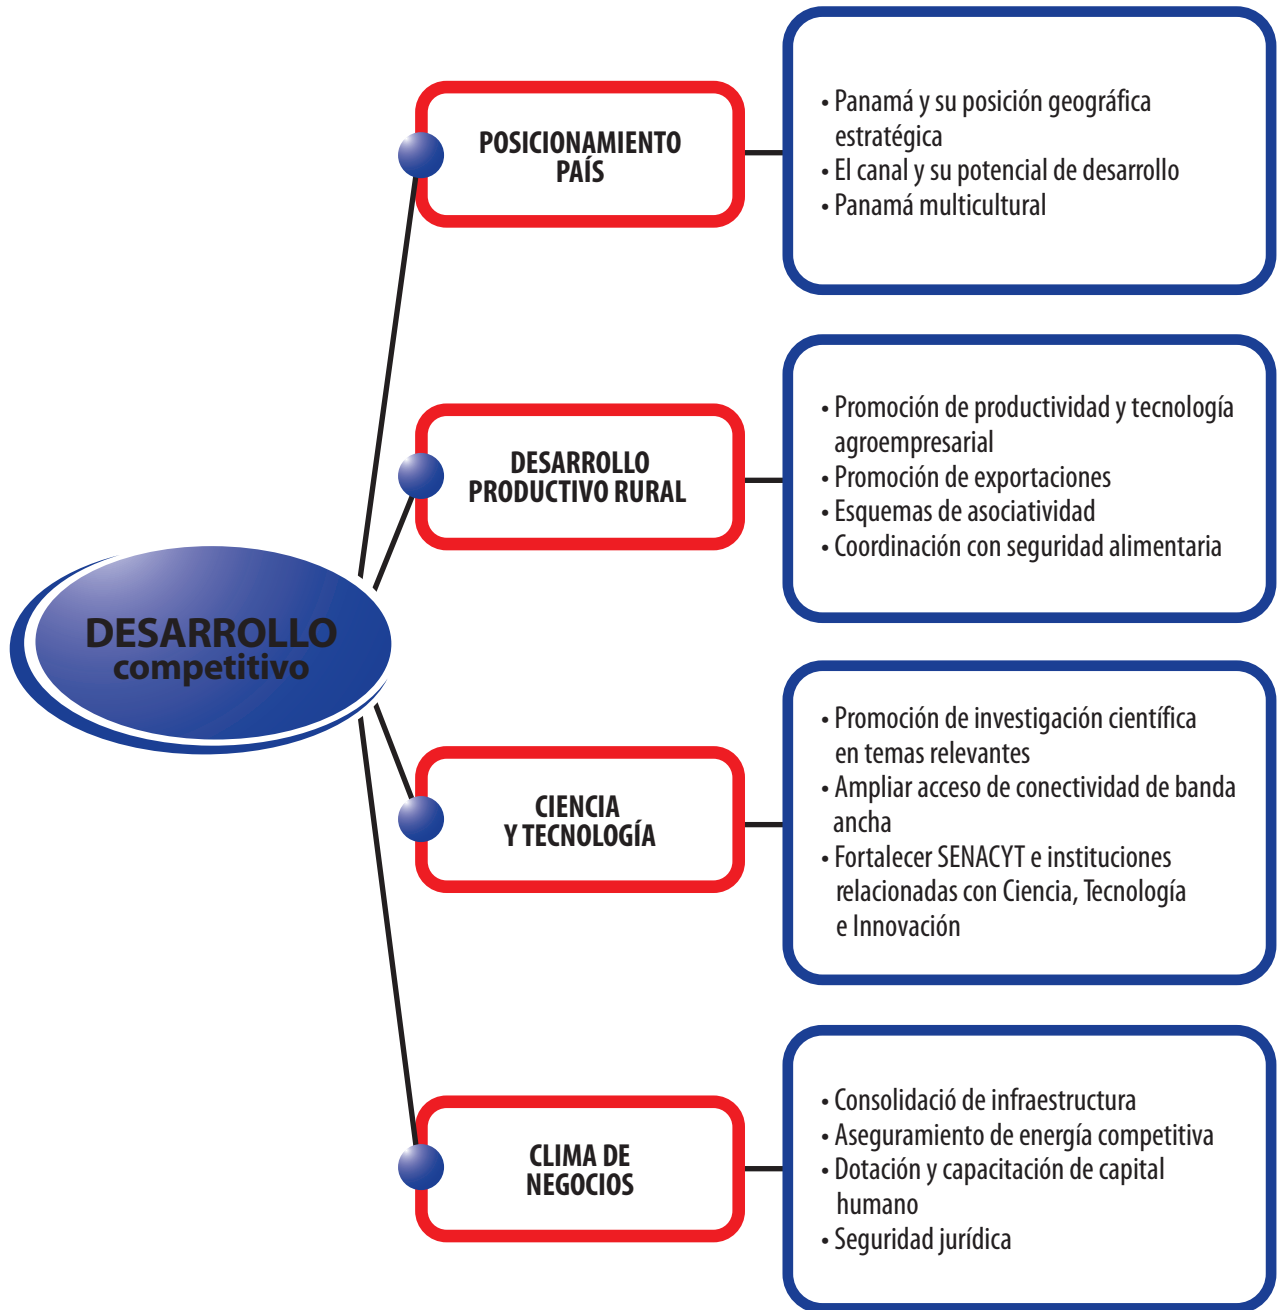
DESARROLLO competitivo

POSICIONAMIENTO PAÍS

• Panamá y su posición geográfica estratégica
• El canal y su potencial de desarrollo
• Panamá multicultural

DESARROLLO PRODUCTIVO RURAL

• Promoción de productividad y tecnología agroempresarial
• Promoción de exportaciones
• Esquemas de asociatividad
• Coordinación con seguridad alimentaria

CIENCIA Y TECNOLOGÍA

• Promoción de investigación científica en temas relevantes
• Ampliar acceso de conectividad de banda ancha
• Fortalecer SENACYT e instituciones relacionadas con Ciencia, Tecnología e Innovación

CLIMA DE NEGOCIOS

• Consolidació de infraestructura
• Aseguramiento de energía competitiva
• Dotación y capacitación de capital humano
• Seguridad jurídica